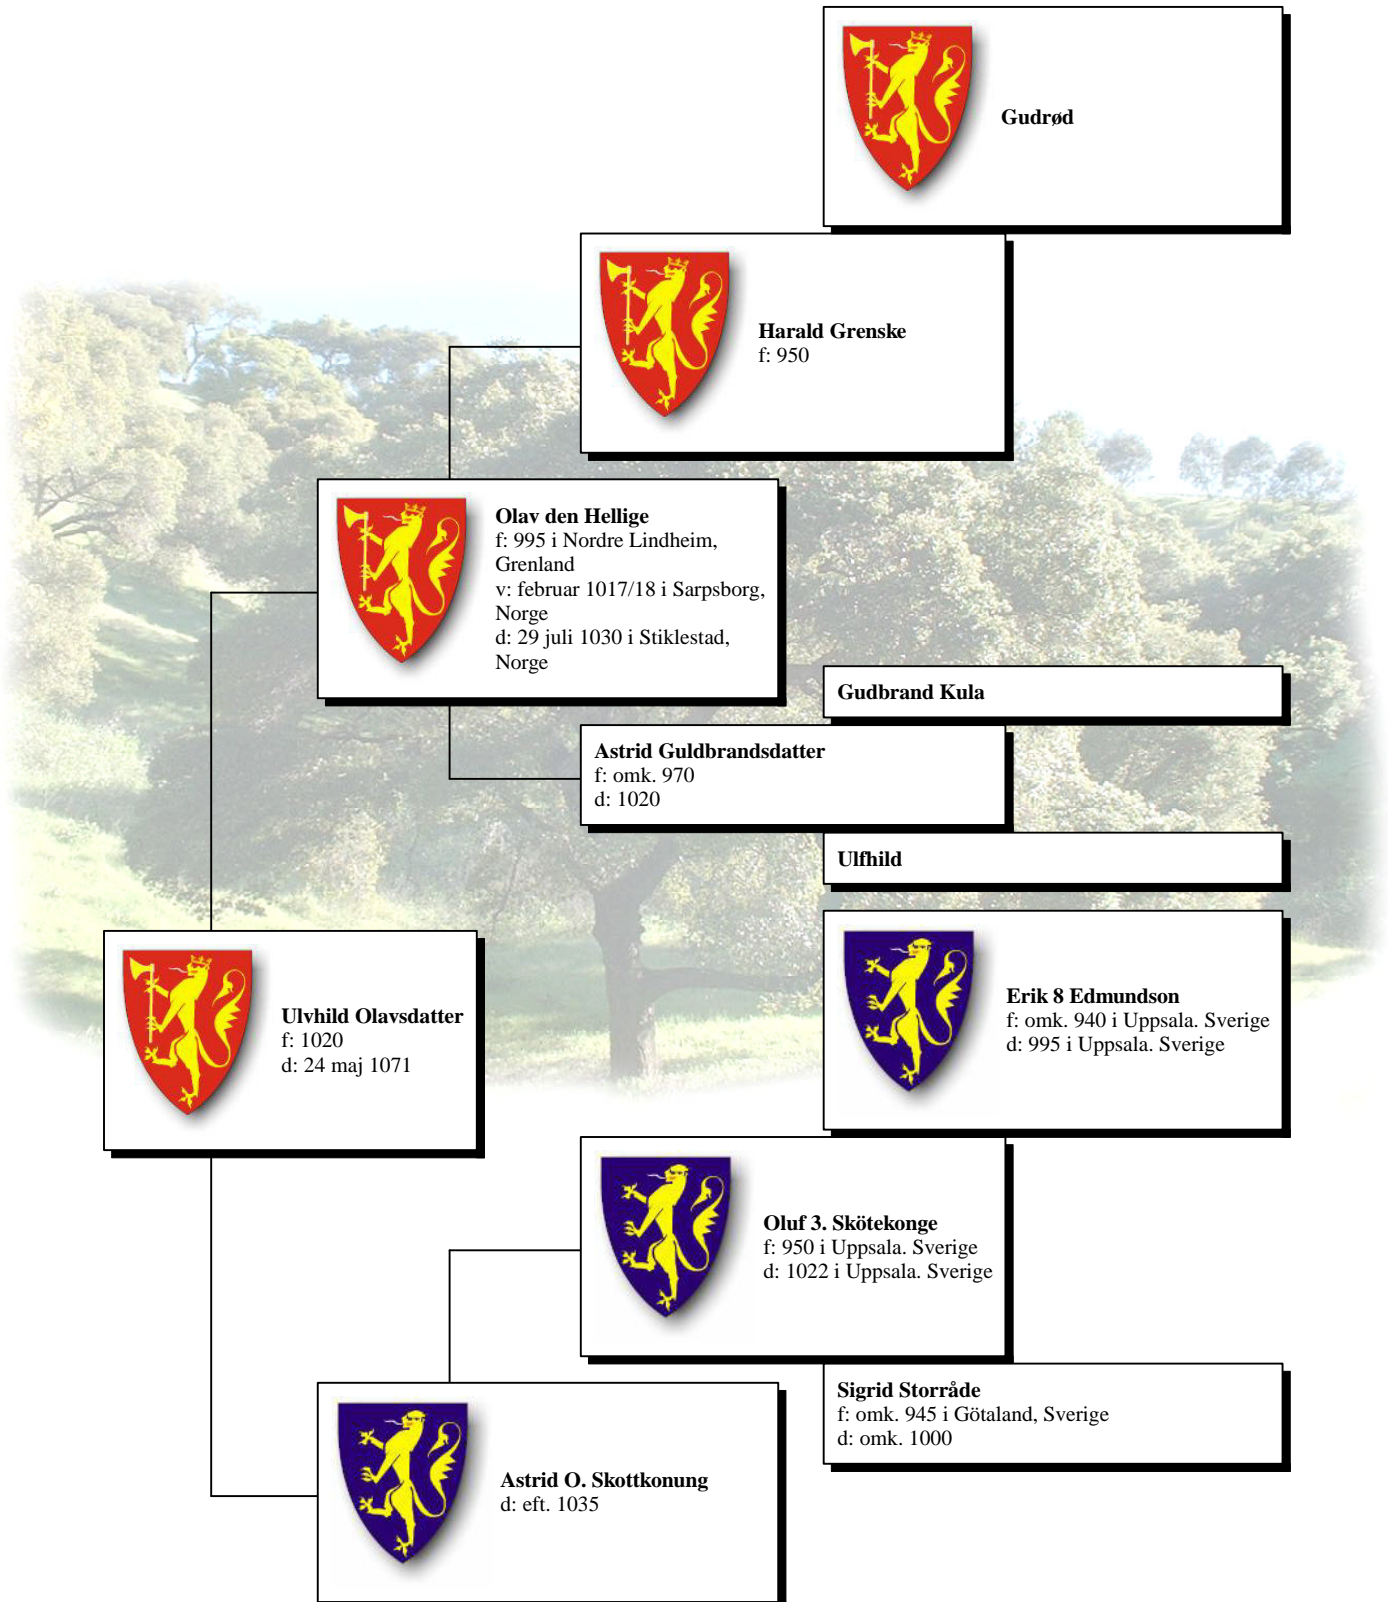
Gudrød

Harald Grenske
f: 950

Olav den Hellige
f: 995 i Nordre Lindheim, Grenland
v: februar 1017/18 i Sarpsborg, Norge
d: 29 juli 1030 i Stiklestad, Norge

Gudbrand Kula

Astrid Guldbrandsdatter
f: omk. 970
d: 1020

Ulfhild

Erik 8 Edmundson
f: omk. 940 i Uppsala. Sverige
d: 995 i Uppsala. Sverige

Ulvhild Olavsdatter
f: 1020
d: 24 maj 1071

Oluf 3. Skötekonge
f: 950 i Uppsala. Sverige
d: 1022 i Uppsala. Sverige

Sigrid Storråde
f: omk. 945 i Götaland, Sverige
d: omk. 1000

Astrid O. Skottkonung
d: eft. 1035